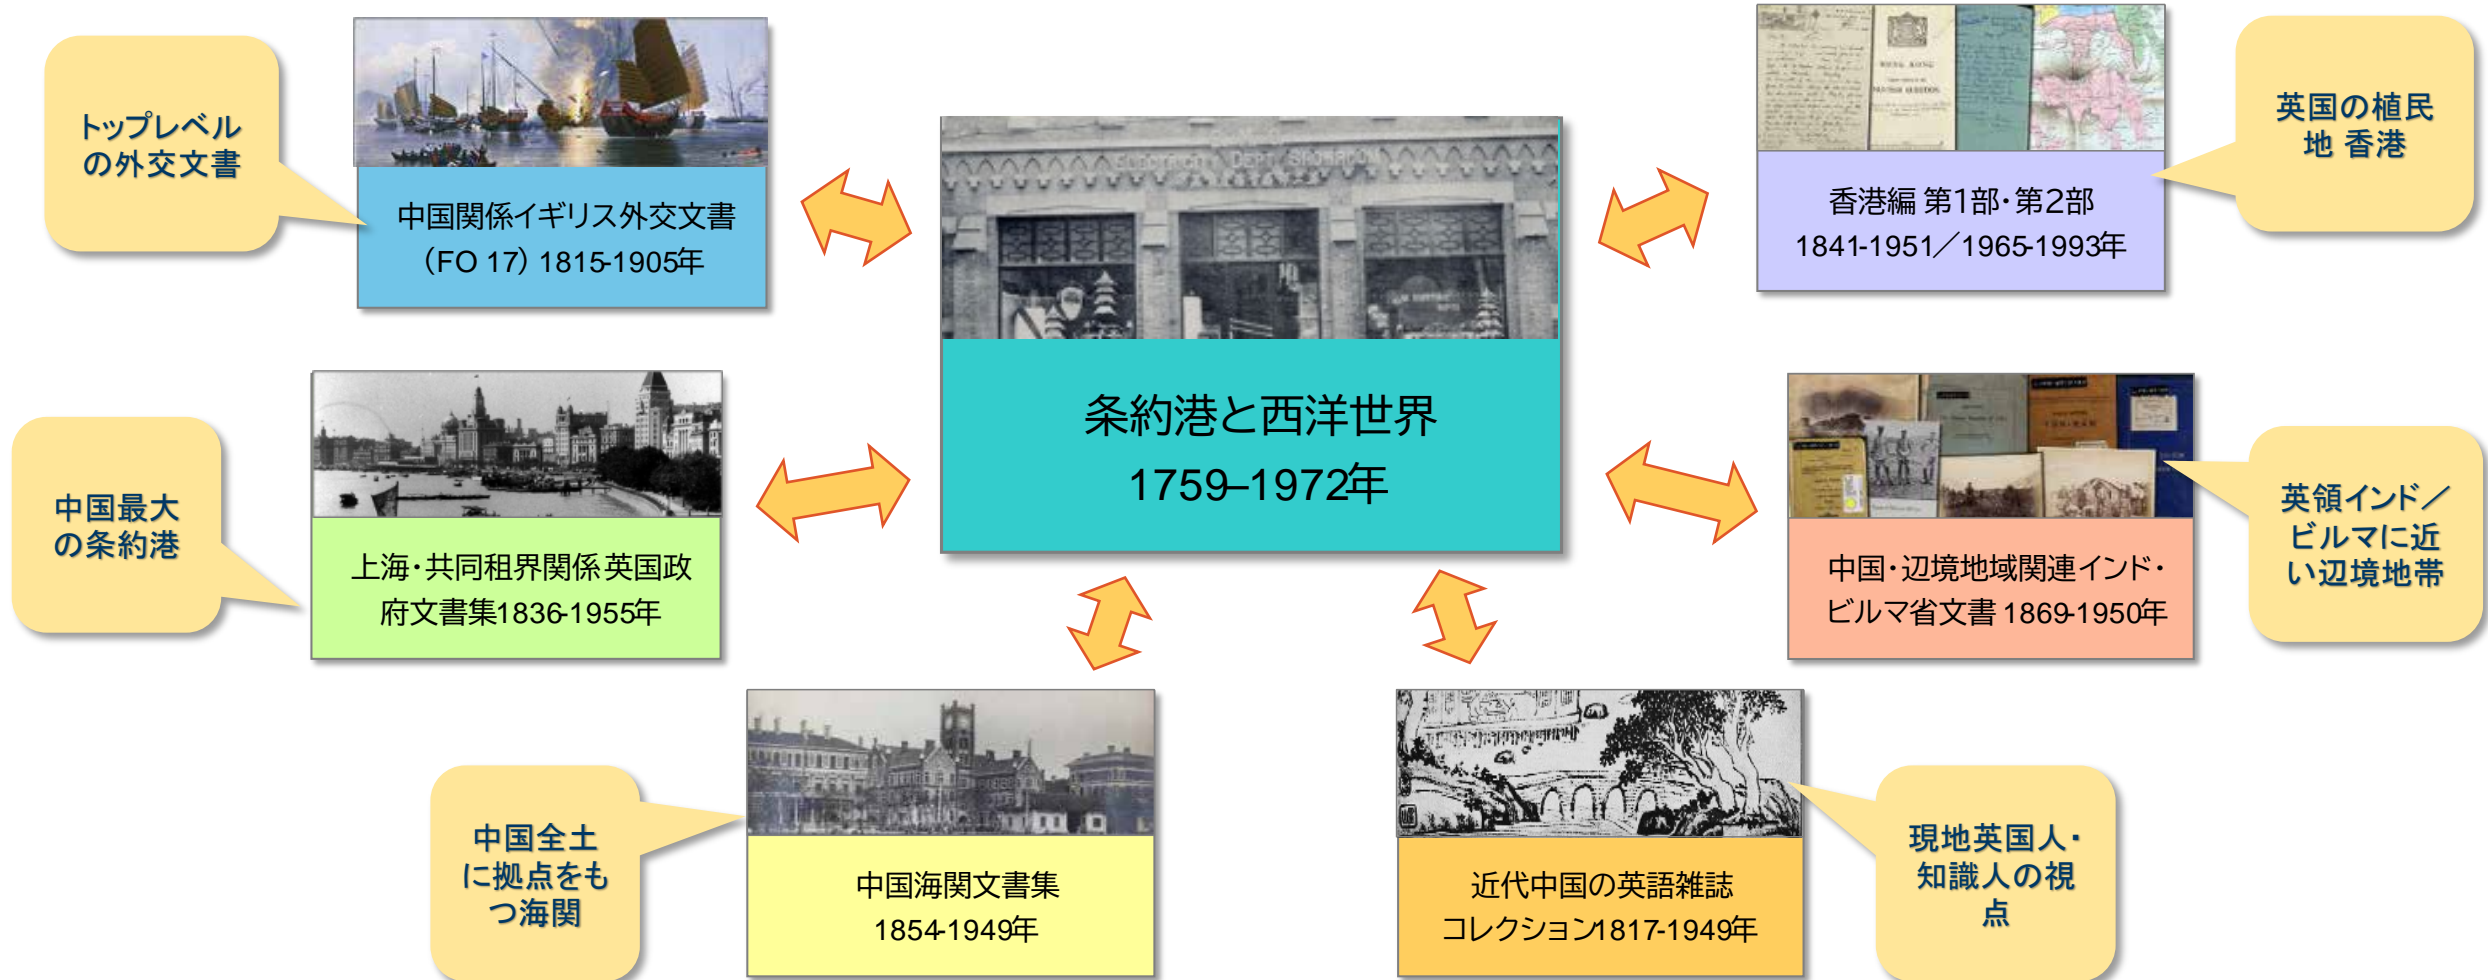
トップレベルの外交文書

中国関係イギリス外交文書（FO 17）1815-1905年

条約港と西洋世界
1759–1972年

香港編 第1部・第2部
1841-1951／1965-1993年

英国の植民地 香港

中国最大の条約港

上海・共同租界関係英国政府文書集1836-1955年

中国・辺境地域関連インド・ビルマ省文書 1869-1950年

英領インド／ビルマに近い辺境地帯

中国全土に拠点をもつ海関

中国海関文書集
1854-1949年

近代中国の英語雑誌コレクション1817-1949年

現地英国人・知識人の視点